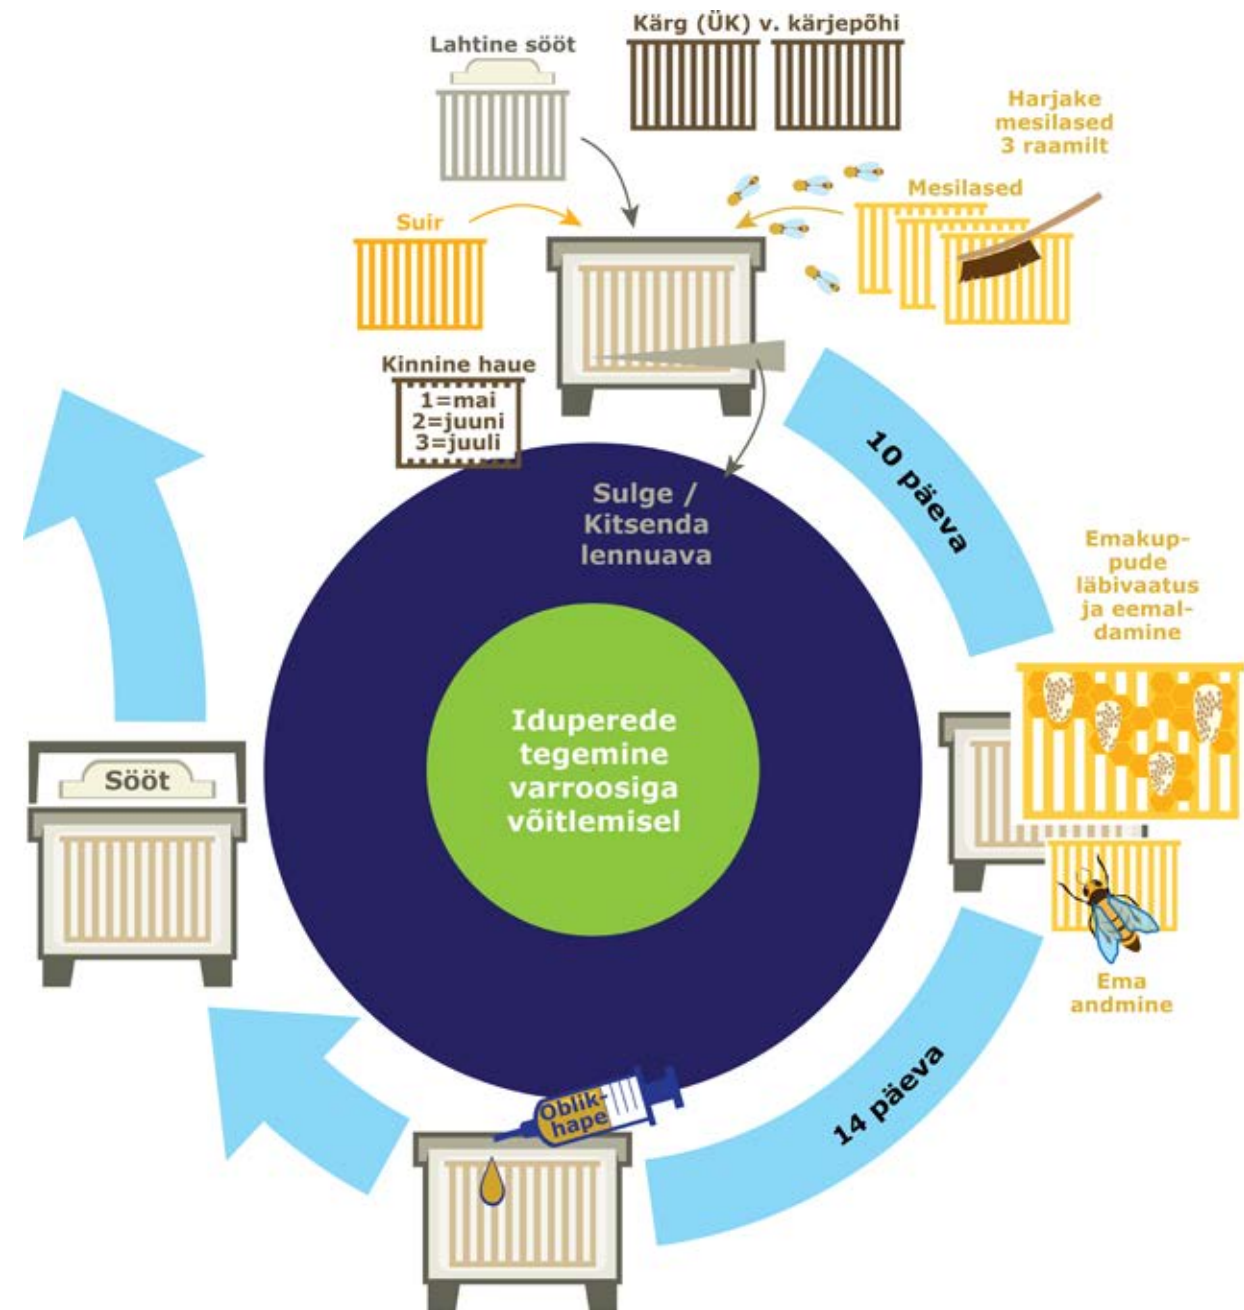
Kärg (ÜK) v. kärjepõhi

Lahtine sööt

Harjake mesilased 3 raamilt

Mesilased

Suir

Kinnine haue
1=mai
2=juuni
3=juuli

Sulge / Kitsenda lennuava

10 päeva

Emakuppude läbivaatus ja eemaldamine

Iduperede tegemine varroosiga võitlemisel

Sööt

Ema andmine

14 päeva

Oblikhape